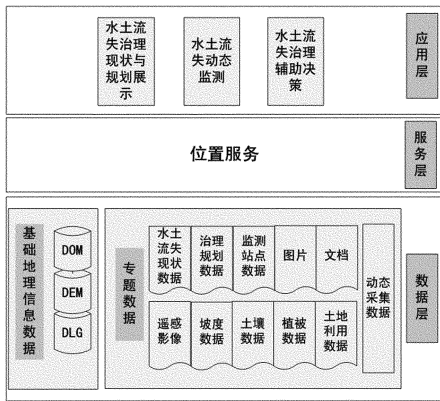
水土流失治理现状与规划展示

水土流失动态监测

水土流失治理辅助决策

应用层

位置服务

服务层

基础地理信息数据

DOM

DEM

DLG

专题数据

水土流失现状数据

治理规划数据

监测站点数据

图片

文档

遥感影像

坡度数据

土壤数据

植被数据

土地利用数据

动态采集数据

数据层